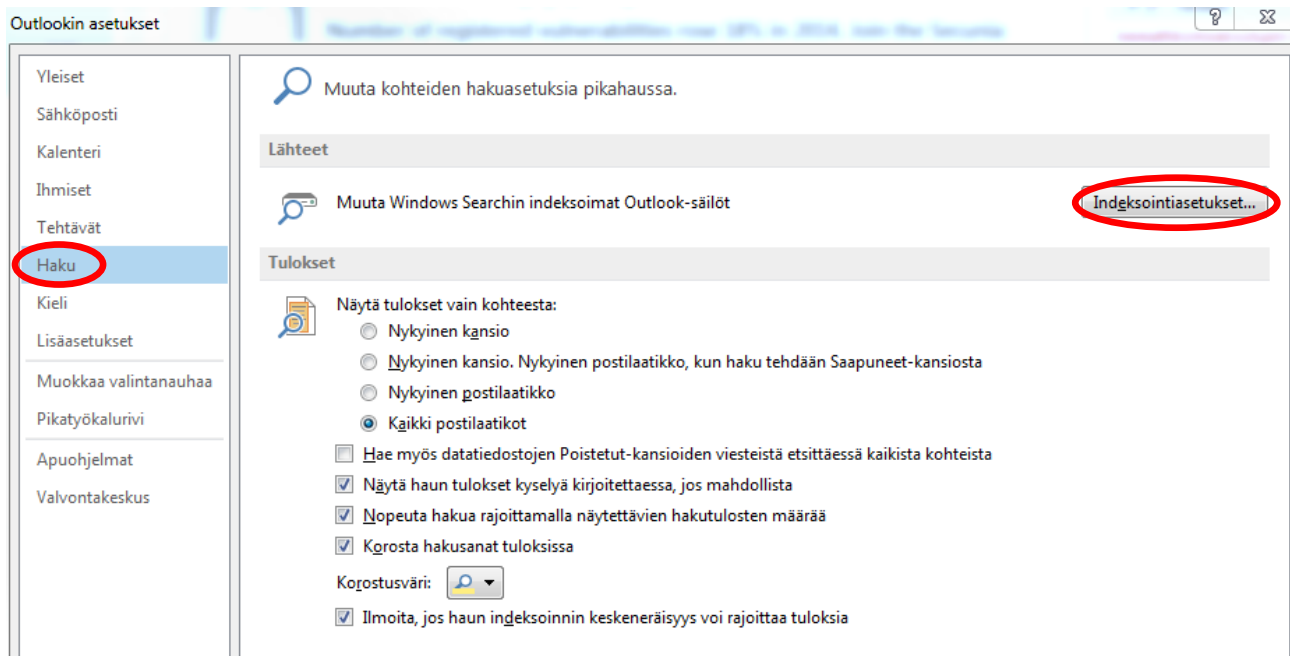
Outlookin asetukset

?

Yleiset
Sähköposti
Kalenteri
Ihmiset
Tehtävät
Haku
Kieli
Lisäasetukset
Muokkaa valintanauhaa
Pikatyökalurivi
Apuohjelmat
Valvontakeskus

Muuta kohteiden hakuasetuksia pikahaussa.

Lähteet

Muuta Windows Searchin indeksoimat Outlook-säilöt

Indeksointiasetukset...

Tulokset

Näytä tulokset vain kohteesta:

Nykyinen kansio

Nykyinen kansio. Nykyinen postilaatikko, kun haku tehdään Saapuneet-kansiosta

Nykyinen postilaatikko

Kaikki postilaatikot

Hae myös datatiedostojen Poistetut-kansioiden viesteistä etsittäessä kaikista kohteista

Näytä haun tulokset kyselyä kirjoitettaessa, jos mahdollista

Nopeuta hakua rajoittamalla näytettävien hakutulosten määrää

Korosta hakusanat tuloksissa

Korostusväri:

Ilmoita, jos haun indeksoinnin keskeneräisyys voi rajoittaa tuloksia